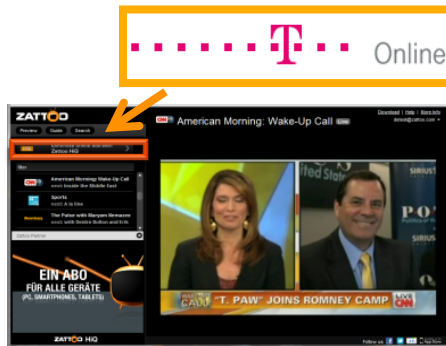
T Online

ZATTOO
Preview Guide Search
Zattoo HiQ
CNN American Morning: Wake-Up Call
Sports
The Pulse with Maryam Nemazee
Zattoo Partner
EIN ABO FÜR ALLE GERÄTE (PC, SMARTPHONES, TABLETS)
ZATTOO HiQ

CNN American Morning: Wake-Up Call Live
Download | Help | More info
WAKE-UP CALL "T. PAW" JOINS ROMNEY CAMP LIVE CNN
SIRIUS
Follow us